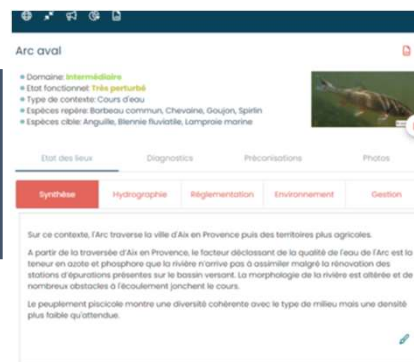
Arc aval

• Domaine: Intermédiaire
• Etat fonctionnel: Très perturbé
• Type de contexte: Cours d'eau
• Espèces repère: Barbeau commun, Chevaine, Goujon, Spirlin
• Espèces cible: Anguille, Blennie fluviatile, Lamproie marine

Etat des lieux | Diagnostics | Préconisations | Photos

Synthèse | Hydrographie | Réglementation | Environnement | Gestion

Sur ce contexte, l'Arc traverse la ville d'Aix en Provence puis des territoires plus agricoles.

A partir de la traversée d'Aix en Provence, le facteur déclassant de la qualité de l'eau de l'Arc est la teneur en azote et phosphore que la rivière n'arrive pas à assimiler malgré la rénovation des stations d'épurations présentes sur le bassin versant. La morphologie de la rivière est altérée et de nombreux obstacles à l'écoulement jonchent le cours.

Le peuplement piscicole montre une diversité cohérente avec le type de milieu mais une densité plus faible qu'attendue.